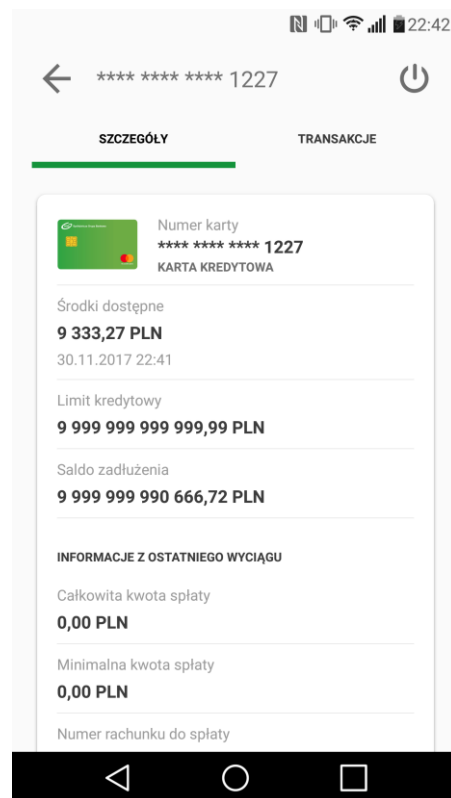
22:42

**** **** **** 1227

SZCZEGÓŁY

TRANSAKCJE

Numer karty
**** **** **** 1227
KARTA KREDYTOWA

Środki dostępne
9 333,27 PLN
30.11.2017 22:41

Limit kredytowy
9 999 999 999 999,99 PLN

Saldo zadłużenia
9 999 999 990 666,72 PLN

INFORMACJE Z OSTATNIEGO WYCIĄGU

Całkowita kwota spłaty
0,00 PLN

Minimalna kwota spłaty
0,00 PLN

Numer rachunku do spłaty